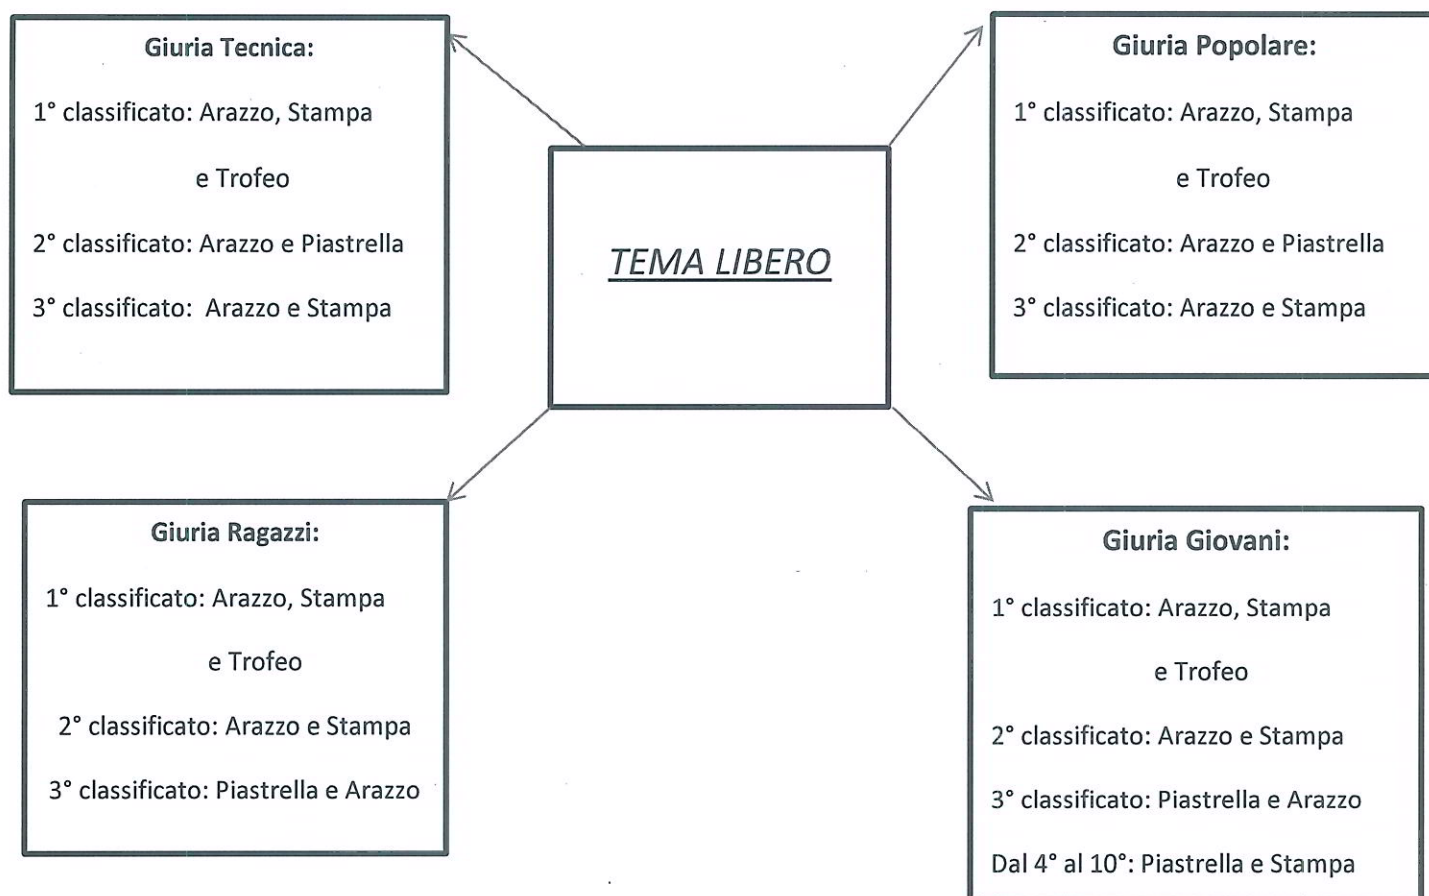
Giuria Tecnica:

1° classificato: Arazzo, Stampa e Trofeo

2° classificato: Arazzo e Piastrella

3° classificato: Arazzo e Stampa

Giuria Popolare:

1° classificato: Arazzo, Stampa e Trofeo

2° classificato: Arazzo e Piastrella

3° classificato: Arazzo e Stampa

TEMA LIBERO

Giuria Ragazzi:

1° classificato: Arazzo, Stampa e Trofeo

2° classificato: Arazzo e Stampa

3° classificato: Piastrella e Arazzo

Giuria Giovani:

1° classificato: Arazzo, Stampa e Trofeo

2° classificato: Arazzo e Stampa

3° classificato: Piastrella e Arazzo

Dal 4° al 10°: Piastrella e Stampa